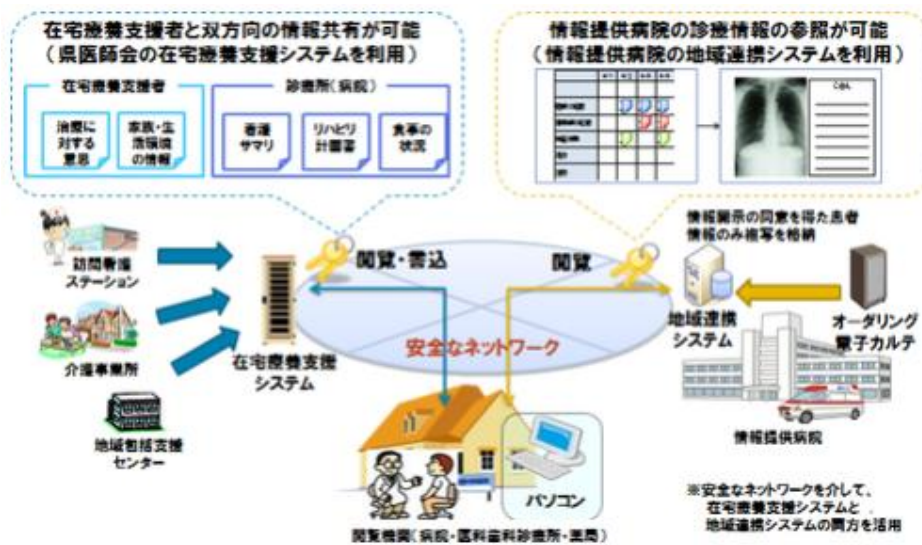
在宅療養支援者と双方向の情報共有が可能
（県医師会の在宅療養支援システムを利用）

在宅療養支援者

治療に対する意思

家族・生活環境の情報

診療所（病院）

看護サマリ

リハビリ計画書

食事の状況

情報提供病院の診療情報の参照が可能
（情報提供病院の地域連携システムを利用）

情報開示の同意を得た患者情報のみ複写を格納

閲覧・書込

閲覧

訪問看護ステーション

介護事業所

地域包括支援センター

在宅療養支援システム

安全なネットワーク

地域連携システム

オーダリング電子カルテ

情報提供病院

パソコン

閲覧機関（病院・医科歯科診療所・薬局）

※安全なネットワークを介して、在宅療養支援システムと地域連携システムの両方を活用